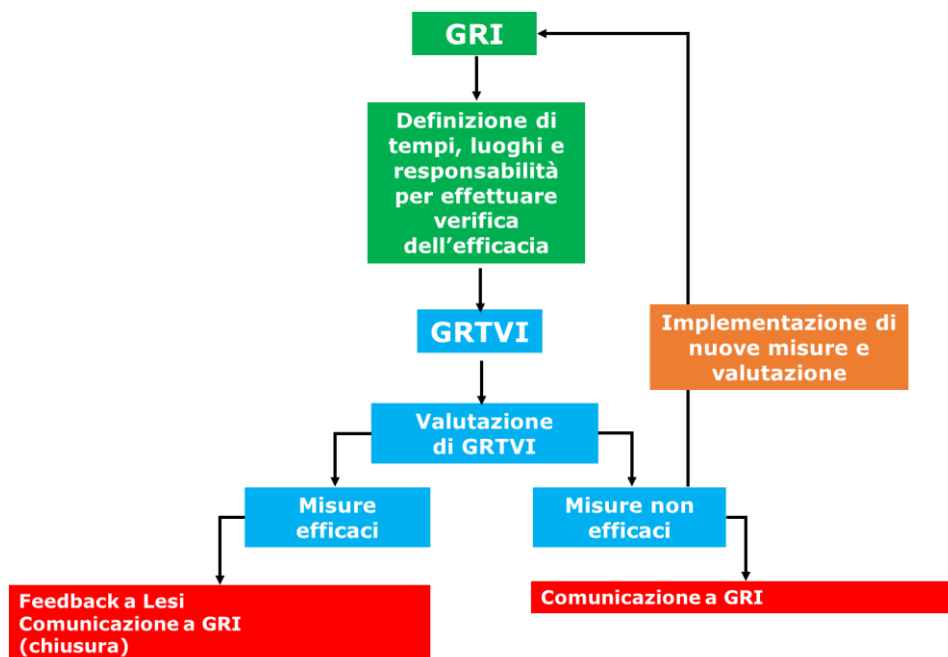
GRI

Definizione di tempi, luoghi e responsabilità per effettuare verifica dell'efficacia

GRTVI

Valutazione di GRTVI

Misure efficaci

Misure non efficaci

Implementazione di nuove misure e valutazione

Feedback a Lesi
Comunicazione a GRI (chiusura)

Comunicazione a GRI